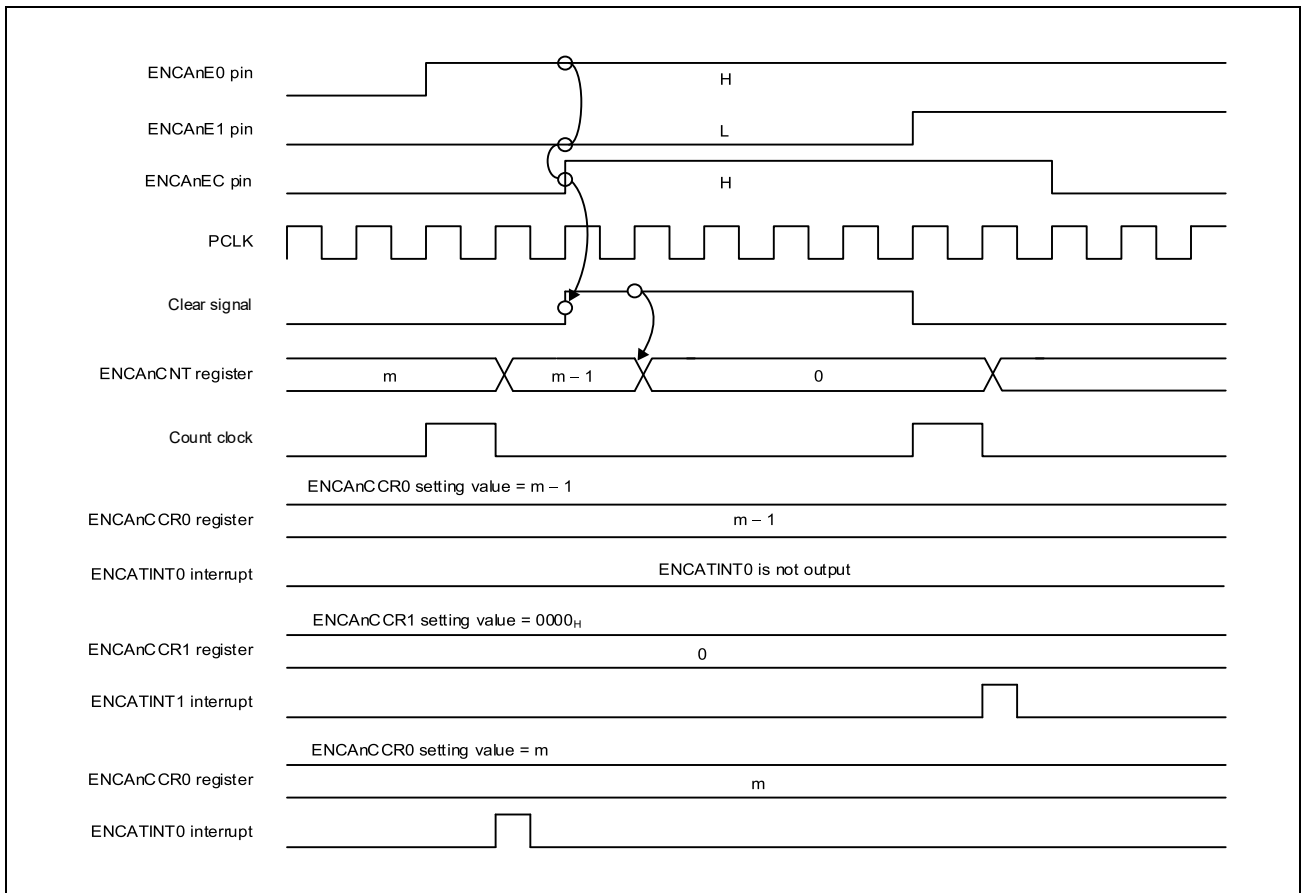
ENCAnE0 pin
H
ENCAnE1 pin
L
ENCAnEC pin
H
PCLK
Clear signal
ENCAnCNT register
m
m – 1
0
Count clock
ENCAnCCR0 setting value = m – 1
ENCAnCCR0 register
m – 1
ENCATINT0 interrupt
ENCATINT0 is not output
ENCAnCCR1 setting value = $0000_H$
ENCAnCCR1 register
0
ENCATINT1 interrupt
ENCAnCCR0 setting value = m
ENCAnCCR0 register
m
ENCATINT0 interrupt